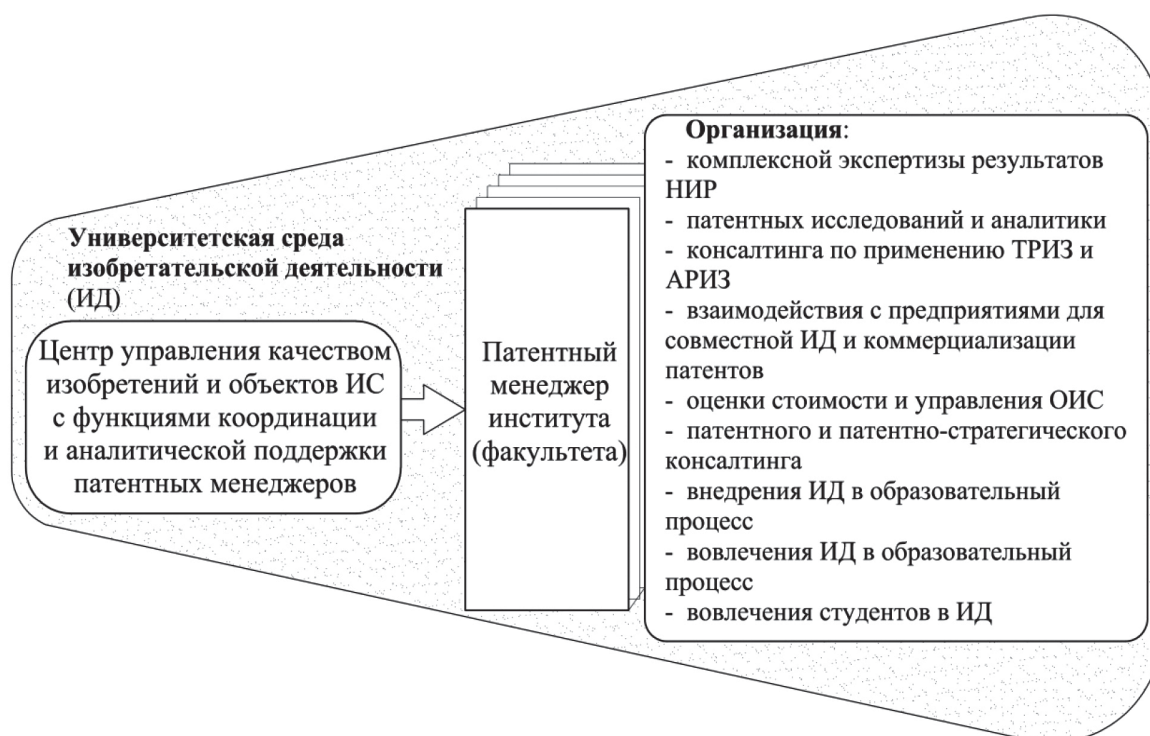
Университетская среда изобретательской деятельности (ИД)

Центр управления качеством изобретений и объектов ИС с функциями координации и аналитической поддержки патентных менеджеров

Патентный менеджер института (факультета)

Организация:
- комплексной экспертизы результатов НИР
- патентных исследований и аналитики
- консалтинга по применению ТРИЗ и АРИЗ
- взаимодействия с предприятиями для совместной ИД и коммерциализации патентов
- оценки стоимости и управления ОИС
- патентного и патентно-стратегического консалтинга
- внедрения ИД в образовательный процесс
- вовлечения ИД в образовательный процесс
- вовлечения студентов в ИД